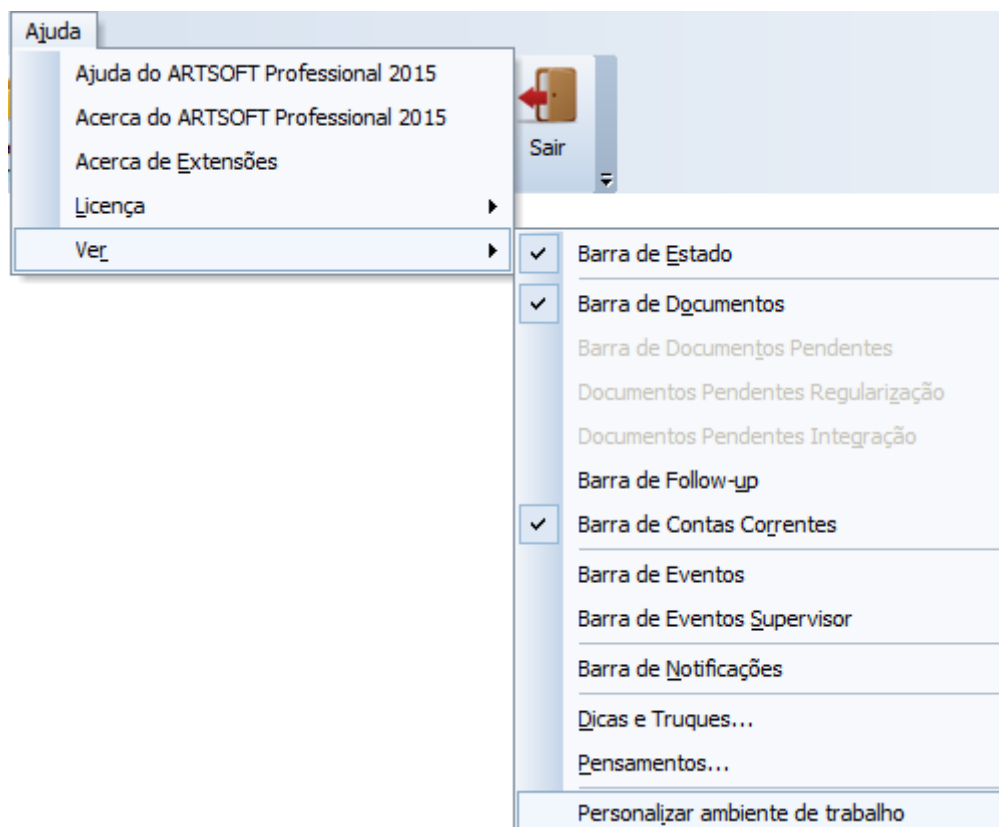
Ajuda

Ajuda do ARTSOFT Professional 2015
Acerca do ARTSOFT Professional 2015
Acerca de Extensões
Licença
Ver

Sair

Barra de Estado
Barra de Documentos
Barra de Documentos Pendentes
Documentos Pendentes Regularização
Documentos Pendentes Integração
Barra de Follow-up
Barra de Contas Correntes
Barra de Eventos
Barra de Eventos Supervisor
Barra de Notificações
Dicas e Truques...
Pensamentos...
Personalizar ambiente de trabalho